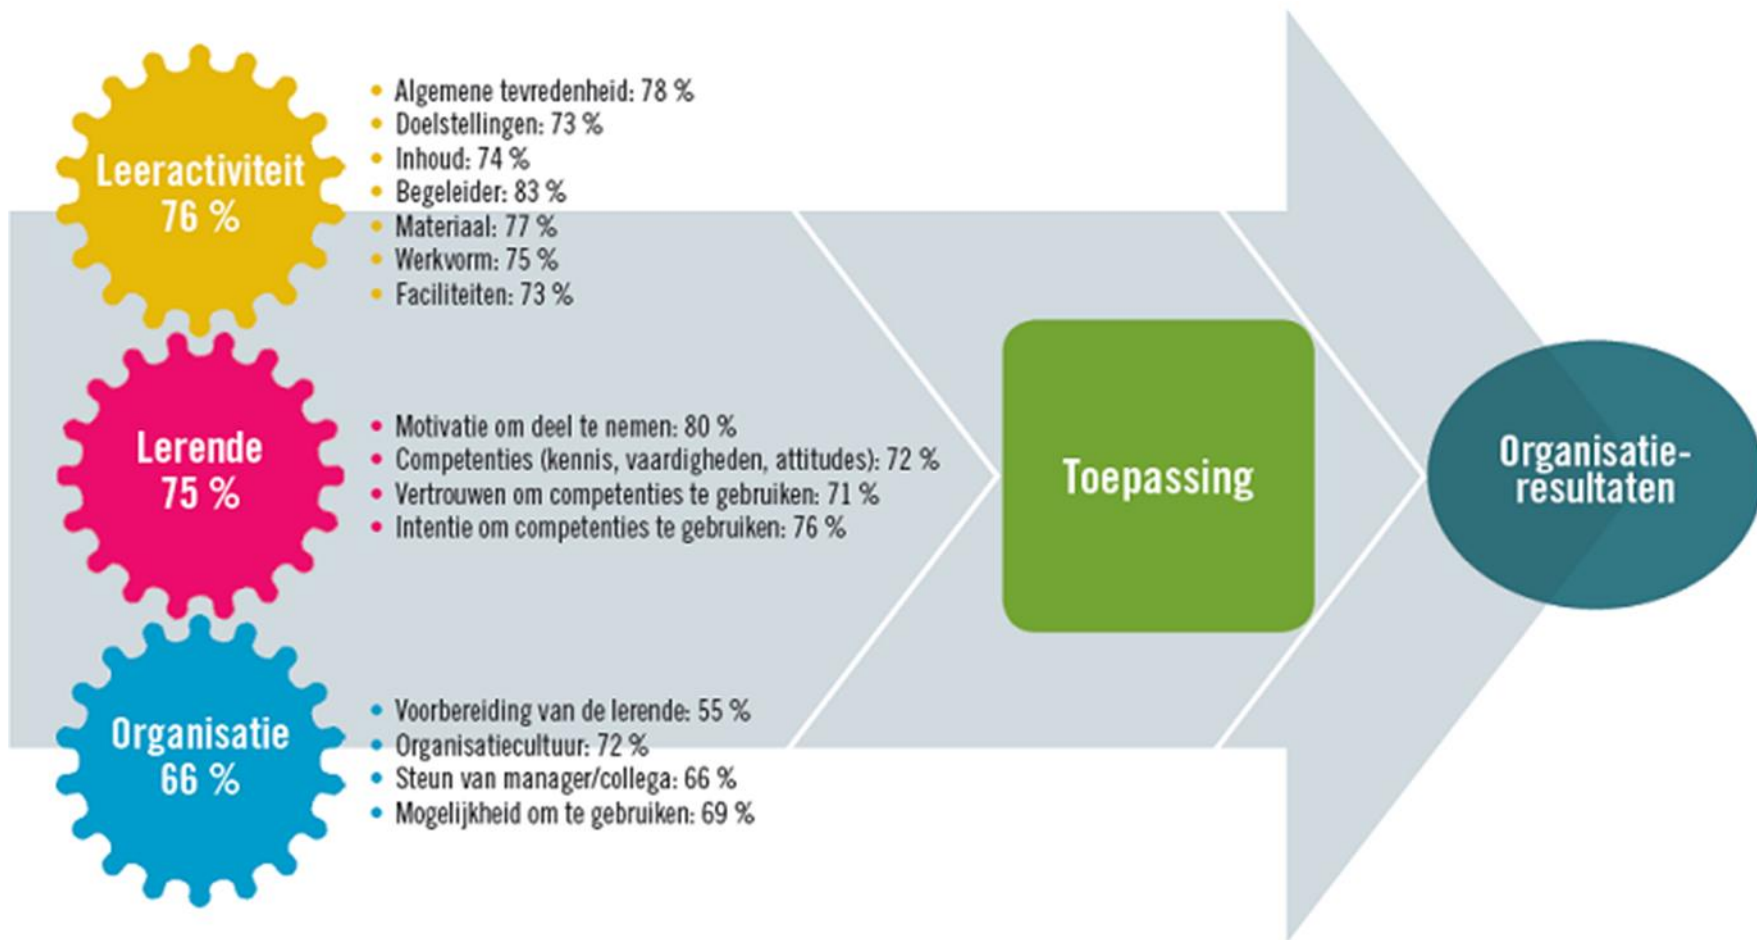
Leeractiviteit
76 %

- Algemene tevredenheid: 78 %
- Doelstellingen: 73 %
- Inhoud: 74 %
- Begeleider: 83 %
- Materiaal: 77 %
- Werkvorm: 75 %
- Faciliteiten: 73 %

Lerende
75 %

- Motivatie om deel te nemen: 80 %
- Competenties (kennis, vaardigheden, attitudes): 72 %
- Vertrouwen om competenties te gebruiken: 71 %
- Intentie om competenties te gebruiken: 76 %

Organisatie
66 %

- Voorbereiding van de lerende: 55 %
- Organisatiecultuur: 72 %
- Steun van manager/collega: 66 %
- Mogelijkheid om te gebruiken: 69 %

Toepassing

Organisatieresultaten